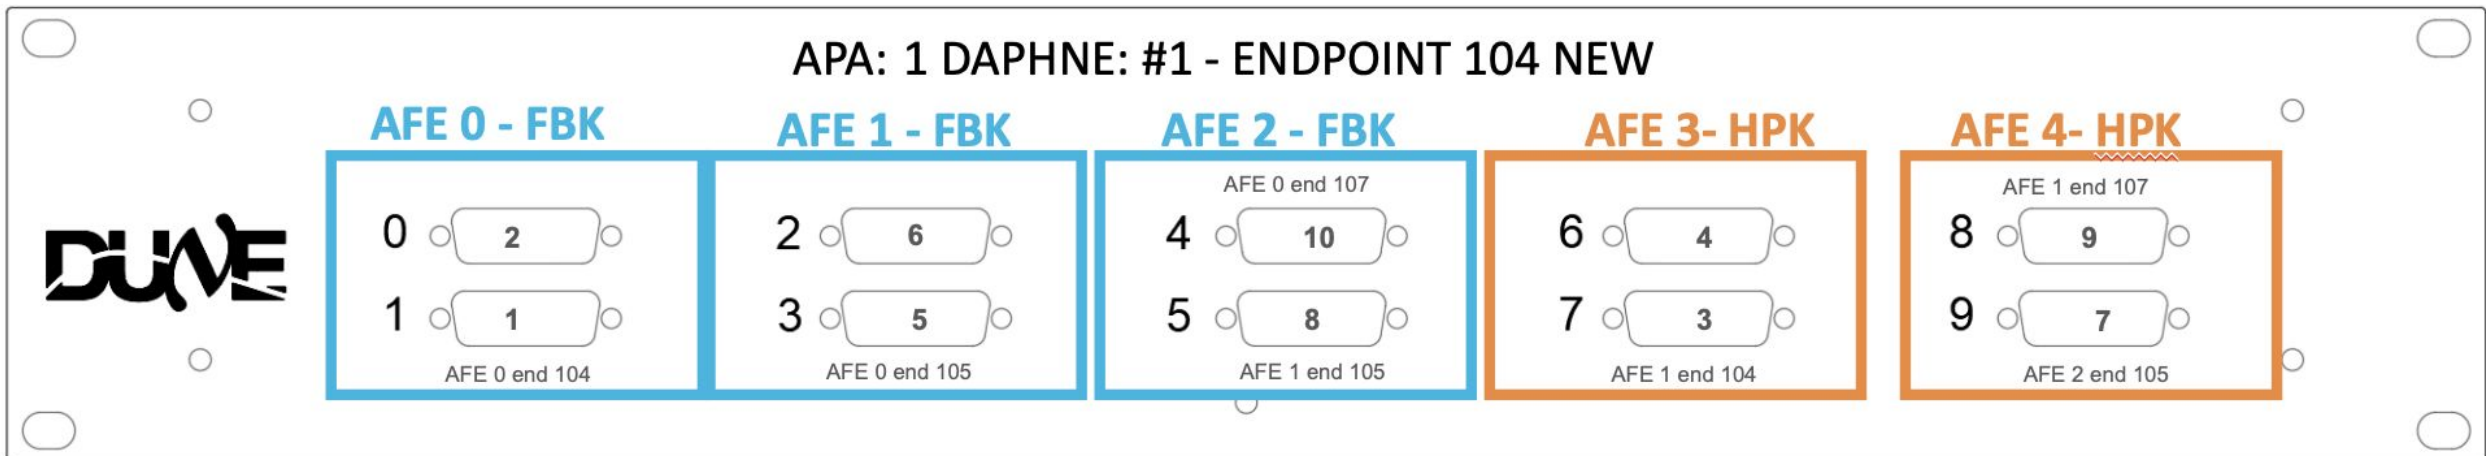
APA: 1 DAPHNE: #1 - ENDPOINT 104 NEW

DUNE

AFE 0 - FBK

0 2
1 1
AFE 0 end 104

AFE 1 - FBK

2 6
3 5
AFE 0 end 105

AFE 2 - FBK

AFE 0 end 107
4 10
5 8
AFE 1 end 105

AFE 3- HPK

6 4
7 3
AFE 1 end 104

AFE 4- HPK

AFE 1 end 107
8 9
9 7
AFE 2 end 105